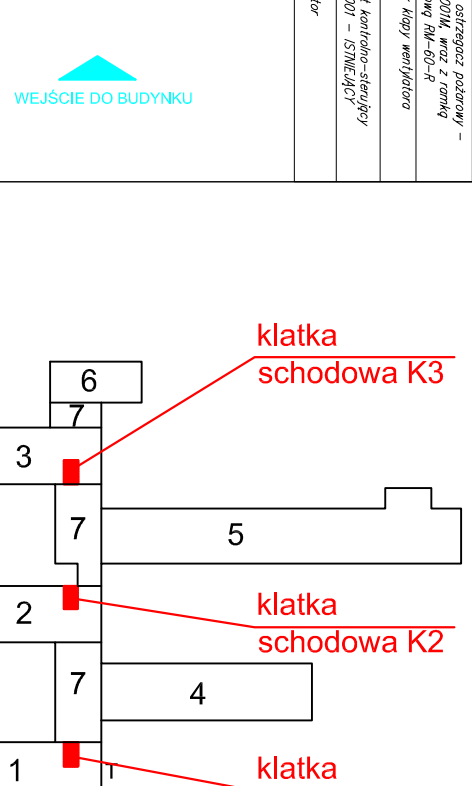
WEJŚCIE DO BUDYNKU

ostrzegacz pożarowy – DOIM, wraz z ramką wg RM–60–R

klapy wentylatora

kontrolno–sterujący
001 – ISTNIEJĄCY

tor

klatka schodowa K3

6

7

3

7

5

2

klatka schodowa K2

7

4

1

klatka